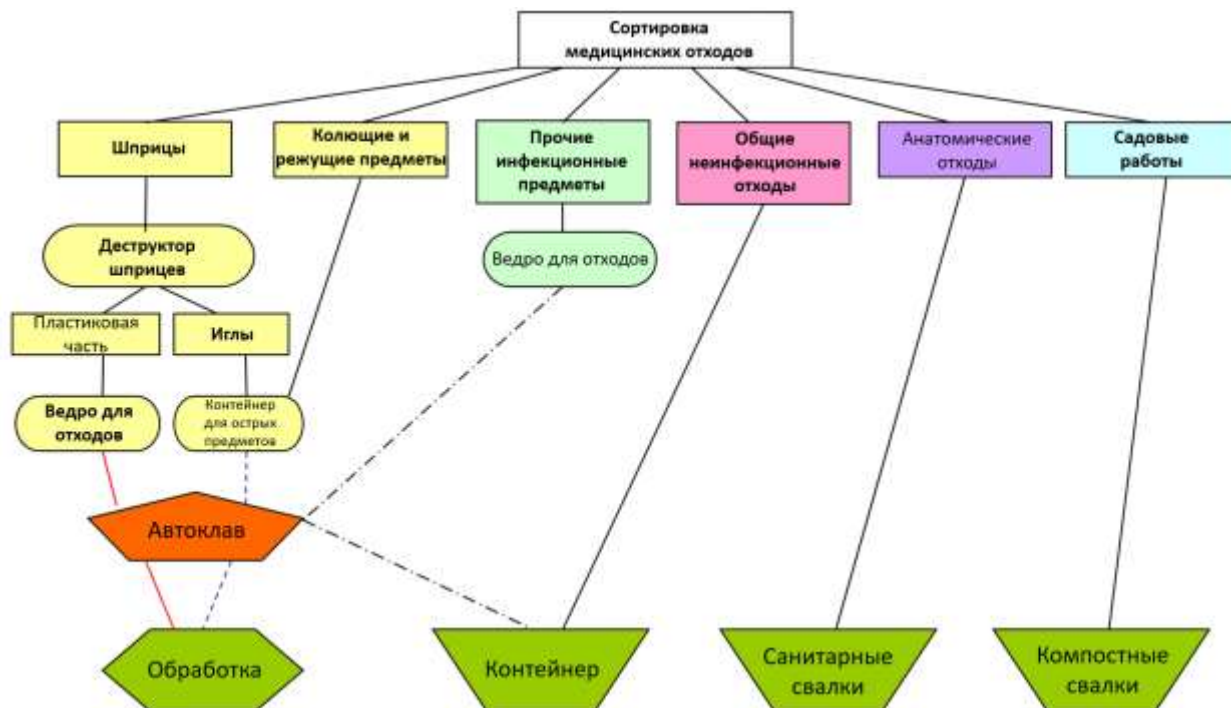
Сортировка медицинских отходов

Шприцы

Колющие и режущие предметы

Прочие инфекционные предметы

Общие неинфекционные отходы

Анатомические отходы

Садовые работы

Деструктор шприцев

Ведро для отходов

Пластиковая часть

Иглы

Ведро для отходов

Контейнер для острых предметов

Автоклав

Обработка

Контейнер

Санитарные свалки

Компостные свалки